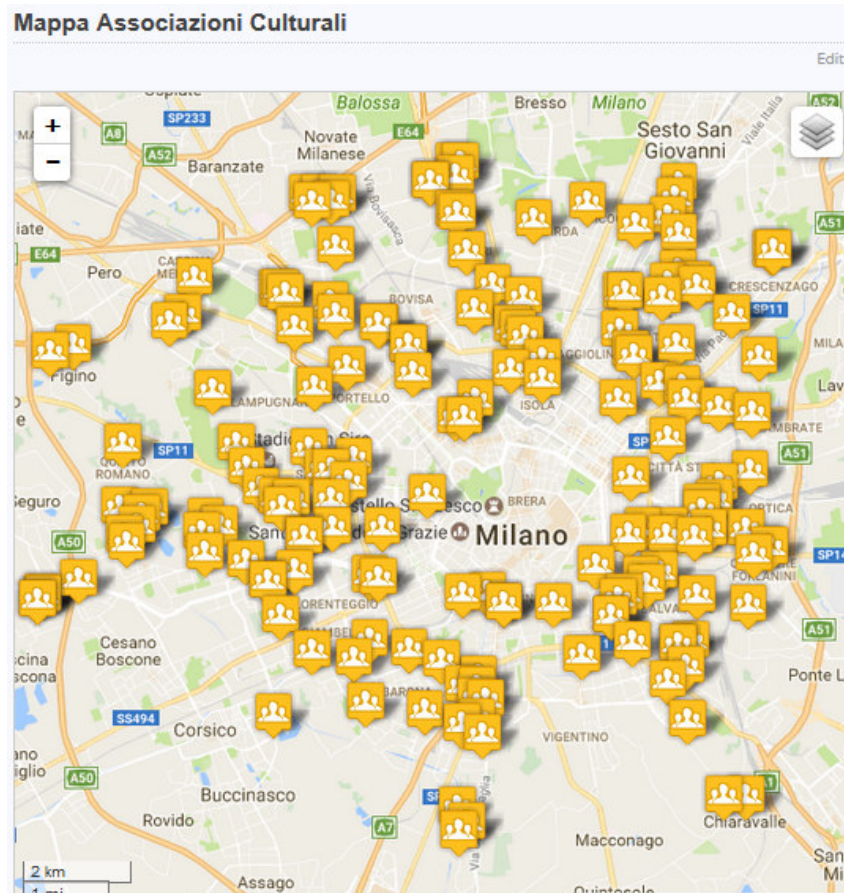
Mappa Associazioni Culturali

Edit

+
−

Balossa
Bresso
Milano
A52
A8
SP233
Novate Milanese
E64
Sesto San Giovanni
Viale Italia
A52
Baranzate
Via Bovisasca
iate
A51
E64
Pero
CRESCENZAGO
BOVISA
SP11
Figino
ISOLA
CAMPUGNANO
PORTELLO
SP
LAMBRATE
SP11
QUARTO ROMANO
A51
CITTÀ ST
Seguro
BRERA
ORTICA
Castello Sforzesco
A50
Santa Maria delle Grazie
Milano
SP14
FORLANINI
LORENTEGGIO
A51
Cesano Boscone
cina scona
Ponte L
SS494
Corsico
VIGENTINO
A50
iglio
Buccinasco
A1
SP
Rovido
A7
Chiaravalle
Macconago
San Mi
2 km
1 mi
Assago
Quintosole